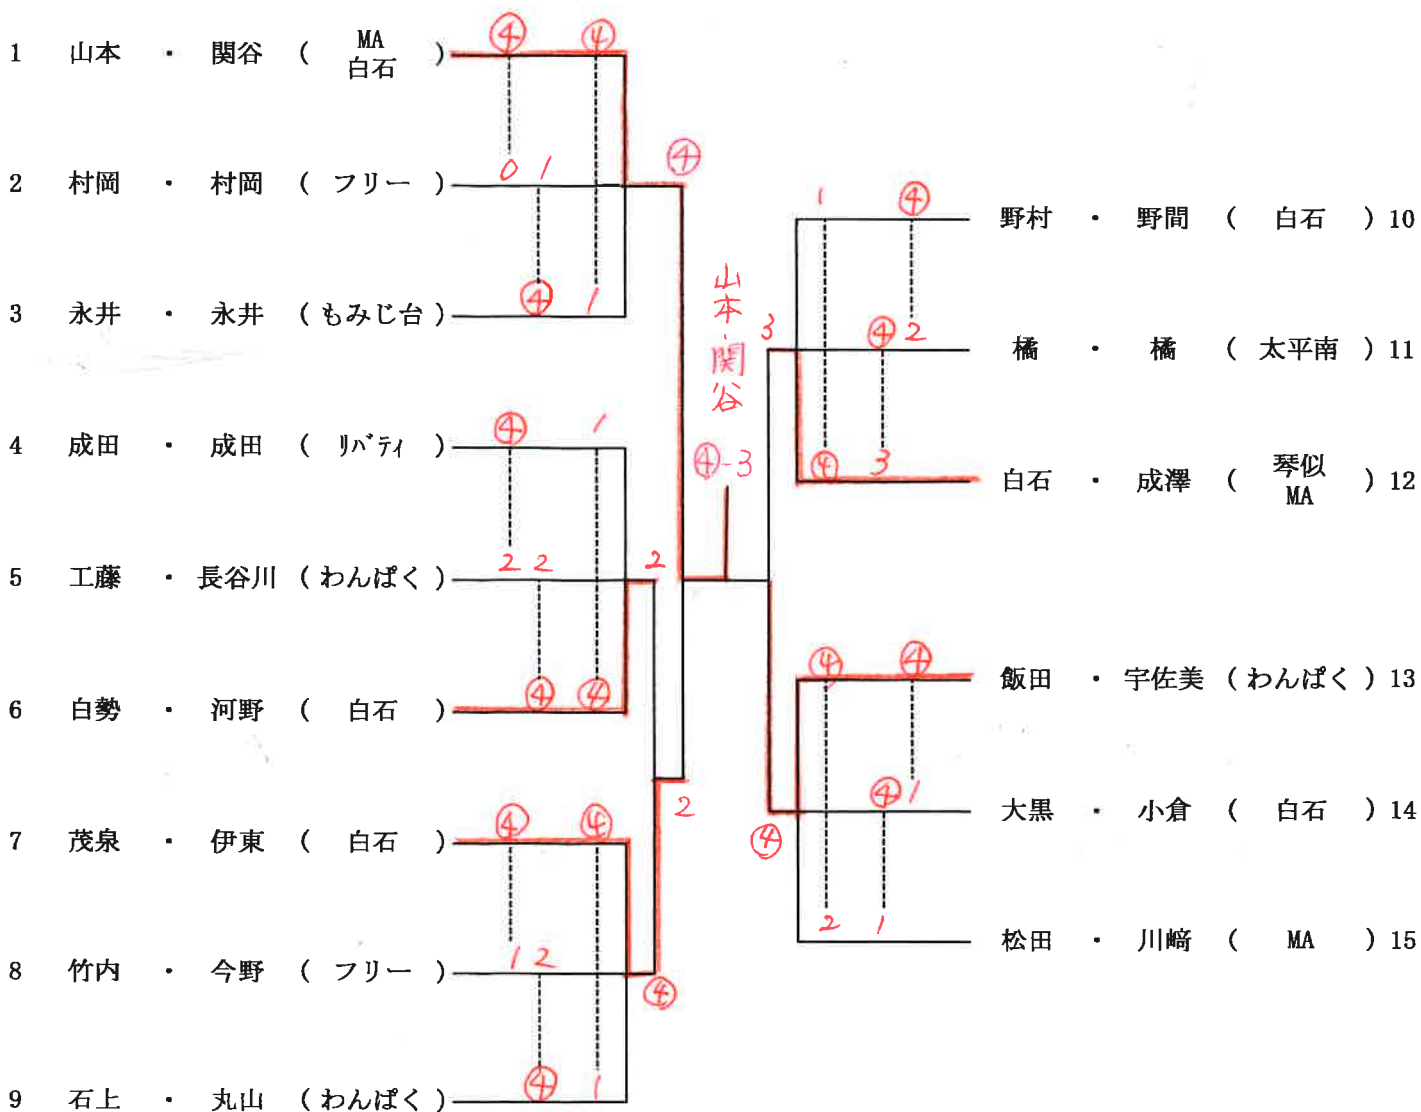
1 山本 ・ 関谷 ( MA 白石 )
2 村岡 ・ 村岡 ( フリー )
3 永井 ・ 永井 ( もみじ台 )
4 成田 ・ 成田 ( リバティ )
5 工藤 ・ 長谷川 ( わんぱく )
6 白勢 ・ 河野 ( 白石 )
7 茂泉 ・ 伊東 ( 白石 )
8 竹内 ・ 今野 ( フリー )
9 石上 ・ 丸山 ( わんぱく )

野村 ・ 野間 ( 白石 ) 10
橘 ・ 橘 ( 太平南 ) 11
白石 ・ 成澤 ( 琴似 MA ) 12
飯田 ・ 宇佐美 ( わんぱく ) 13
大黒 ・ 小倉 ( 白石 ) 14
松田 ・ 川﨑 ( MA ) 15

④ ④
0 1
④ 1
④
④ 1
2 2
④ ④
2
④ ④
1 2
④ 1
2
④
山本・関谷
④-3
3
1 ④
④ 2
④ 3
④ ④
④ 1
2 1
④